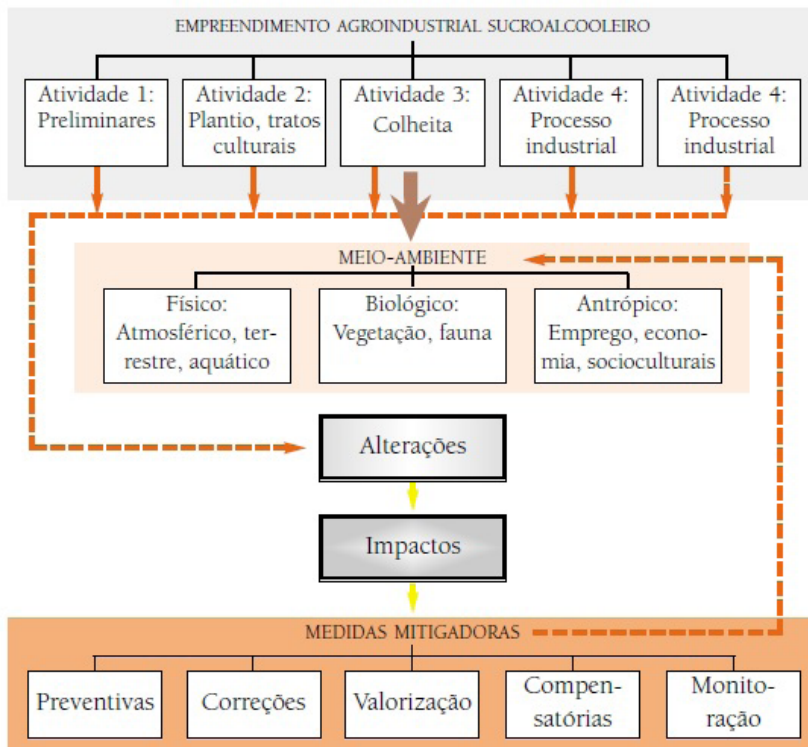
EMPREENDIMENTO AGROINDUSTRIAL SUCROALCOOLEIRO

Atividade 1: Preliminares

Atividade 2: Plantio, tratos culturais

Atividade 3: Colheita

Atividade 4: Processo industrial

Atividade 4: Processo industrial

MEIO-AMBIENTE

Físico: Atmosférico, terrestre, aquático

Biológico: Vegetação, fauna

Antrópico: Emprego, economia, socioculturais

Alterações

Impactos

MEDIDAS MITIGADORAS

Preventivas

Correções

Valorização

Compensatórias

Monitoração